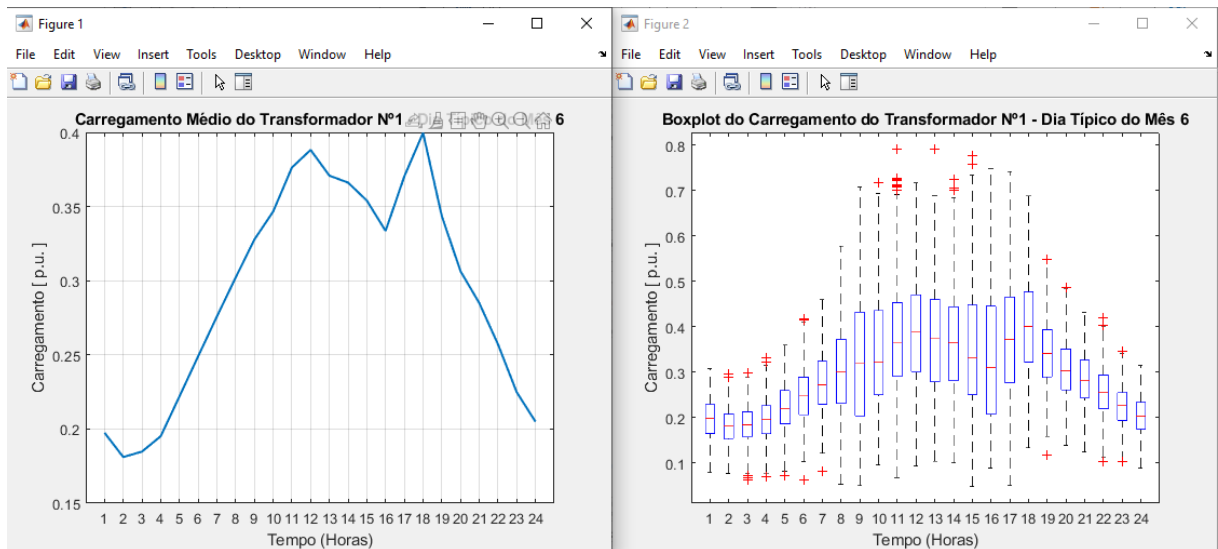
Figure 1

File Edit View Insert Tools Desktop Window Help

Carregamento Médio do Transformador Nº1 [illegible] 6

0.4
0.35
0.3
0.25
0.2
0.15

Carregamento [ p.u. ]

1 2 3 4 5 6 7 8 9 10 11 12 13 14 15 16 17 18 19 20 21 22 23 24

Tempo (Horas)

Figure 2

File Edit View Insert Tools Desktop Window Help

Boxplot do Carregamento do Transformador Nº1 - Dia Típico do Mês 6

0.8
0.7
0.6
0.5
0.4
0.3
0.2
0.1

Carregamento [ p.u. ]

1 2 3 4 5 6 7 8 9 10 11 12 13 14 15 16 17 18 19 20 21 22 23 24

Tempo (Horas)